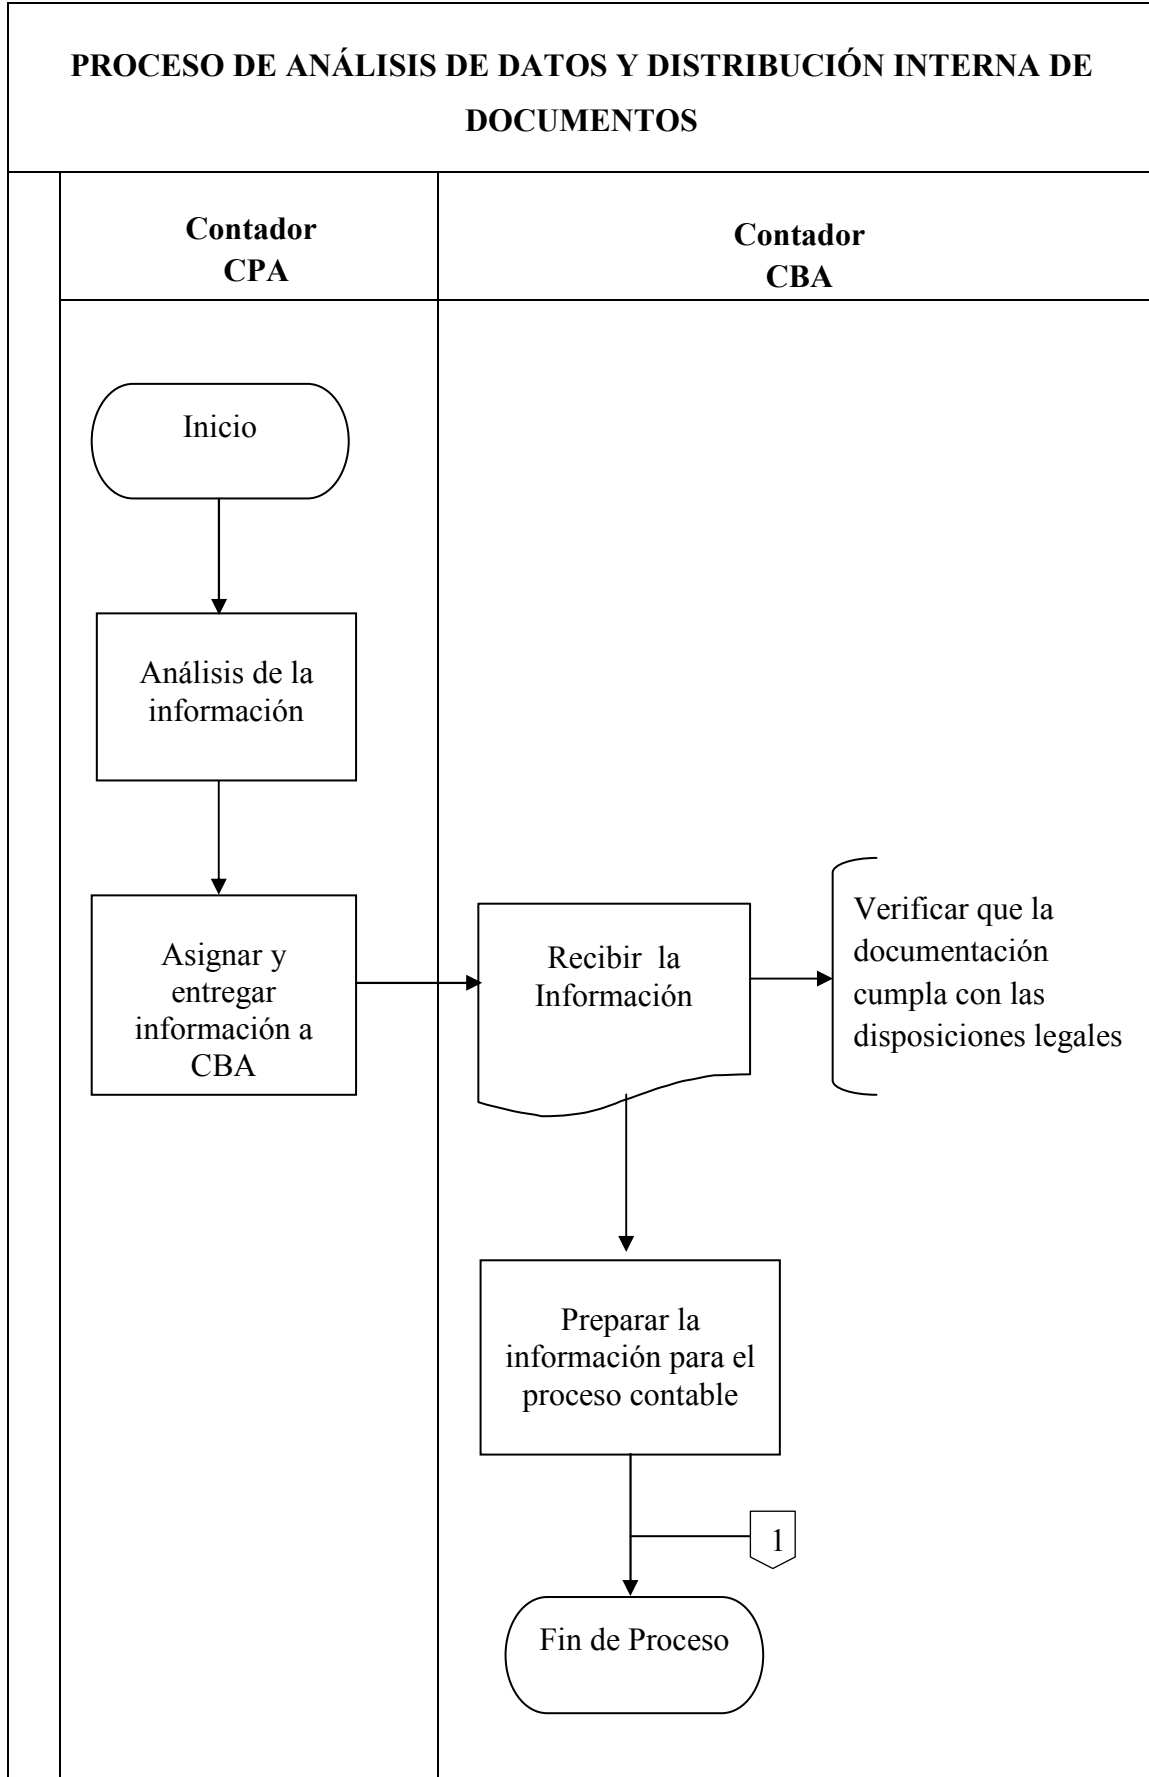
PROCESO DE ANÁLISIS DE DATOS Y DISTRIBUCIÓN INTERNA DE DOCUMENTOS

Contador CPA

Contador CBA

Inicio

Análisis de la información

Asignar y entregar información a CBA

Recibir la Información

Verificar que la documentación cumpla con las disposiciones legales

Preparar la información para el proceso contable

1

Fin de Proceso